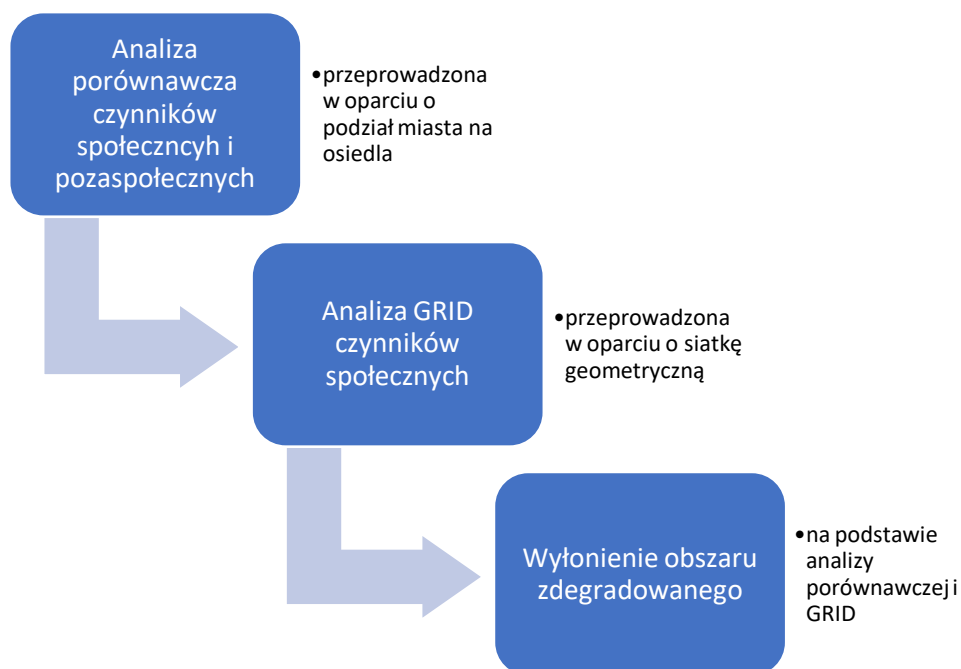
Analiza porównawcza czynników społeczncyh i pozaspołecznych

•przeprowadzona w oparciu o podział miasta na osiedla

Analiza GRID czynników społecznych

•przeprowadzona w oparciu o siatkę geometryczną

Wyłonienie obszaru zdegradowanego

•na podstawie analizy porównawczej i GRID